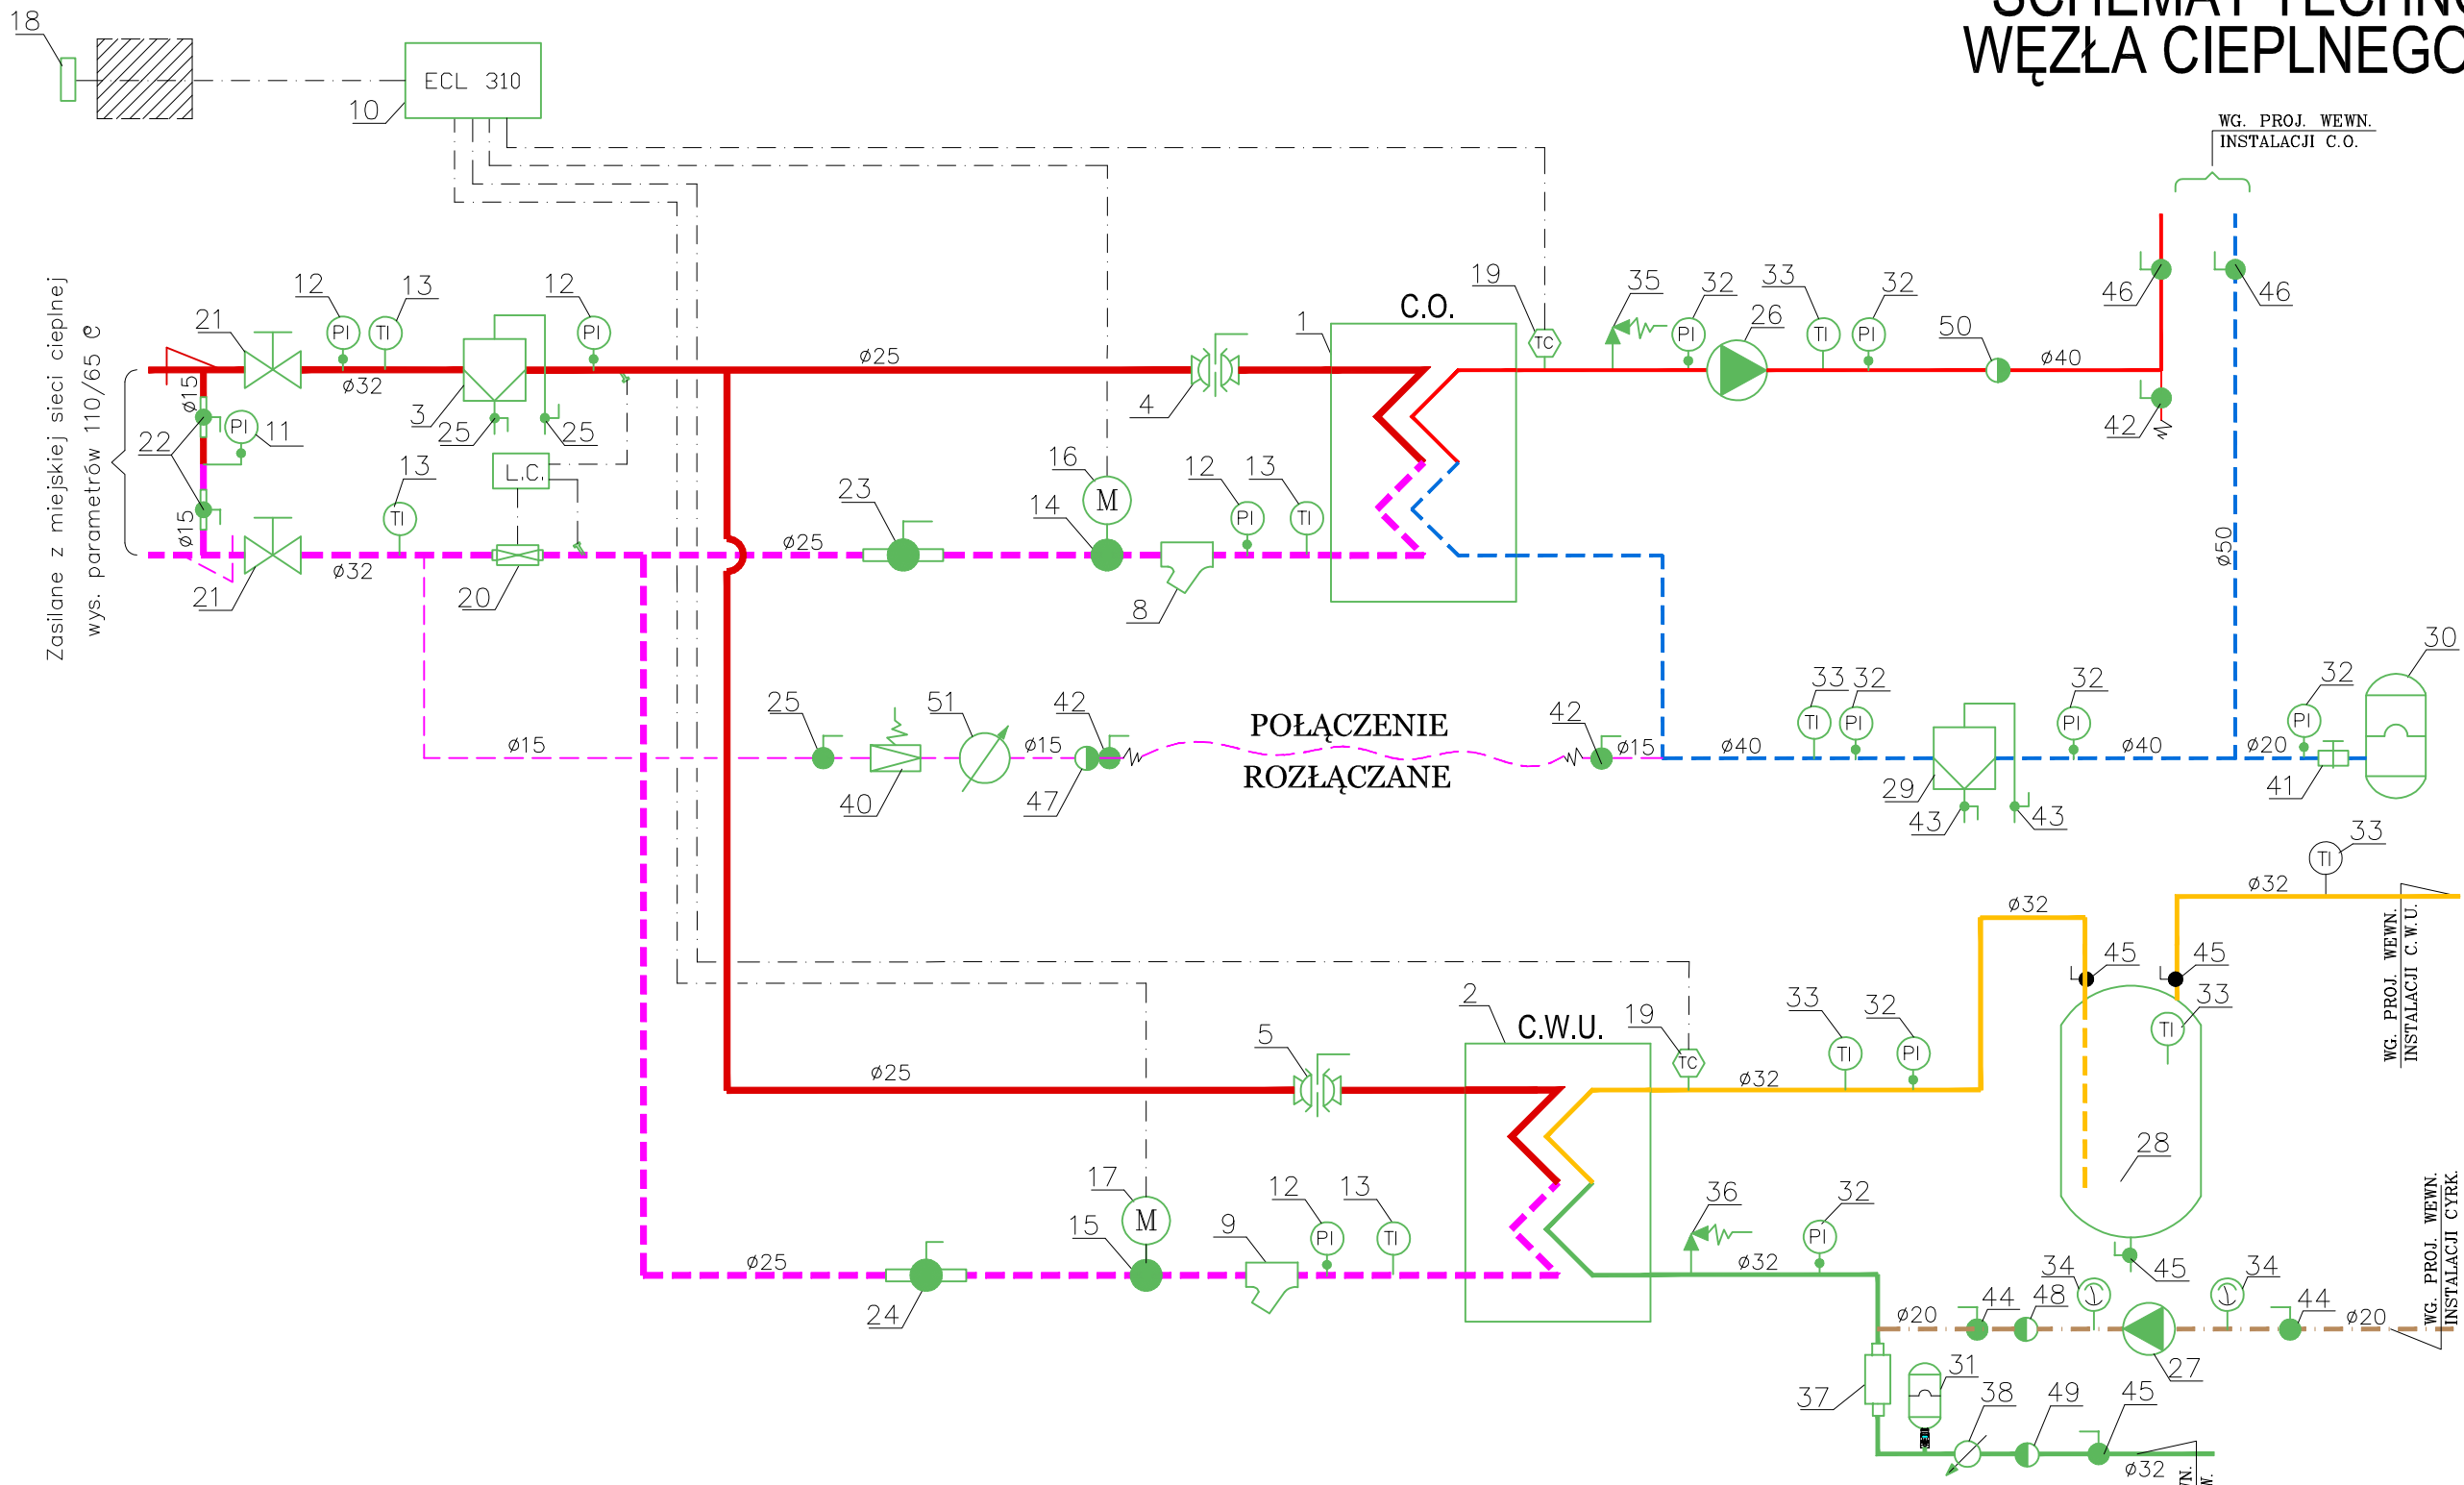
WĘZŁA CIEPLNEGO

18

ECL 310

10

WG. PROJ. WEWN. INSTALACJI C.O.

Zasilane z miejskiej sieci cieplnej wys. parametrów 110/65 °C

12 13 12 21 PI TI PI 11 22 ø15 ø32 3 25 25 ø15 13 TI L.C. 21 ø32 20

ø25 ø25

4 1 C.O. 19 TC 35 32 PI 33 TI 32 PI 26 50 ø40 46 46 42

16 M 14 23 12 PI 13 TI 8

ø50

ø15

25 51 42 40 ø15 47 POŁĄCZENIE ROZŁĄCZANE 42 ø15 ø40 33 32 TI PI 32 PI ø40 ø20 32 PI 30 29 43 43 41

33 TI ø32 ø32 45 45 33 TI

WG. PROJ. WEWN. INSTALACJI C.W.U.

2 C.W.U. 19 TC ø25 5 ø32 33 TI 32 PI 28

17 M 15 9 12 PI 13 TI ø25 24 36 32 PI ø32

ø20 44 34 48 45 34 27 44 ø20

WG. PROJ. WEWN. INSTALACJI CYRK.

37 31 38 49 45 ø32